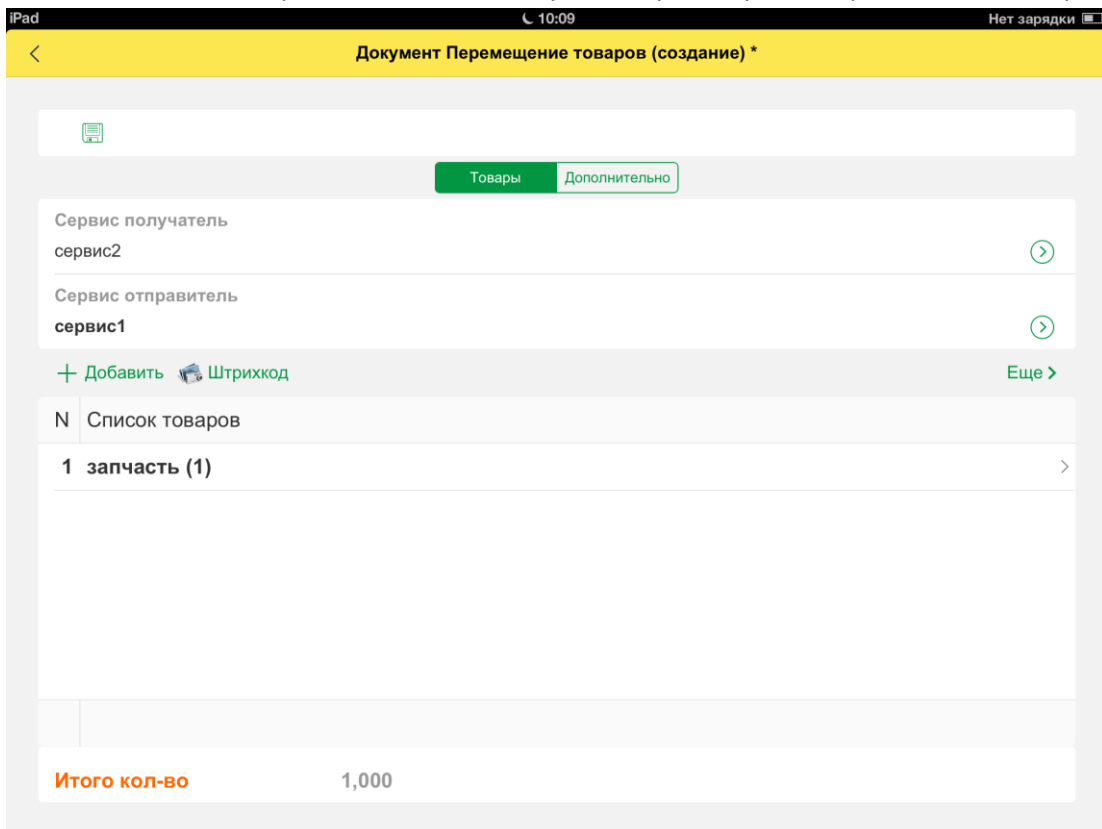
iPad
10:09
Нет зарядки

Документ Перемещение товаров (создание) *

Товары
Дополнительно

Сервис получатель
сервис2

Сервис отправитель
сервис1

Добавить
Штрихкод
Еще

| N | Список товаров |
|---|---|
| 1 | запчасть (1) |

Итого кол-во
1,000